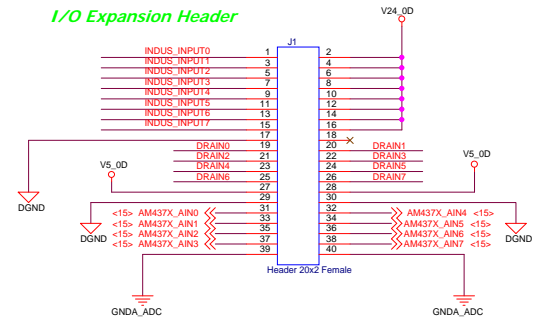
I/O Expansion Header

V24_0D

J1

INDUS_INPUT0 1 2
INDUS_INPUT1 3 4
INDUS_INPUT2 5 6
INDUS_INPUT3 7 8
INDUS_INPUT4 9 10
INDUS_INPUT5 11 12
INDUS_INPUT6 13 14
INDUS_INPUT7 15 16
17 18
DRAIN0 19 20 DRAIN1
DRAIN2 21 22 DRAIN3
DRAIN4 23 24 DRAIN5
DRAIN6 25 26 DRAIN7
27 28
29 30
<15> AM437X_AIN0 31 32
33 34 AM437X_AIN4 <15>
<15> AM437X_AIN1 35 36 AM437X_AIN5 <15>
<15> AM437X_AIN2 37 38 AM437X_AIN6 <15>
<15> AM437X_AIN3 39 40 AM437X_AIN7 <15>

V5_0D
V5_0D
DGND
DGND
DGND

Header 20x2 Female

GNDA_ADC
GNDA_ADC